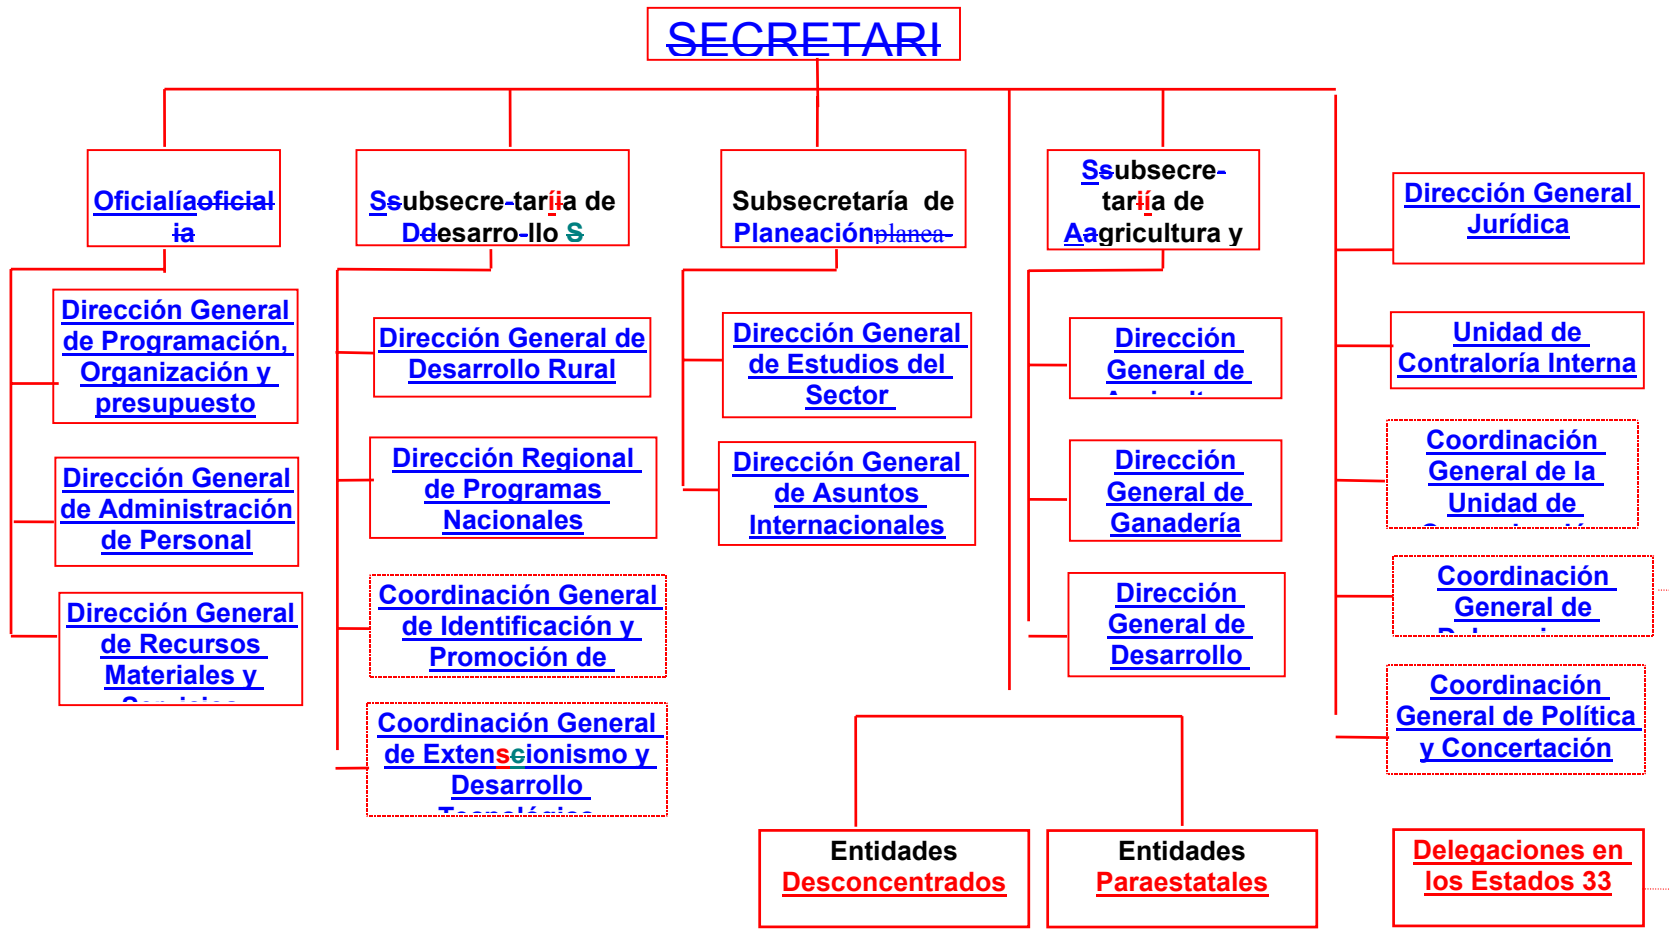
SECRETARI

Oficialíaoficialía

Ssubsecre-taríia de Ddesarro-llo S

Subsecretaría de Planeaciónplanea-

Ssubsecre-taría de Aagricultura y

Dirección General Jurídica

Dirección General de Programación, Organización y presupuesto

Dirección General de Administración de Personal

Dirección General de Recursos Materiales y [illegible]

Dirección General de Desarrollo Rural

Dirección Regional de Programas Nacionales

Coordinación General de Identificación y Promoción de

Coordinación General de Extenscionismo y Desarrollo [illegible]

Dirección General de Estudios del Sector

Dirección General de Asuntos Internacionales

Dirección General de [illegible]

Dirección General de Ganadería

Dirección General de Desarrollo

Unidad de Contraloría Interna

Coordinación General de la Unidad de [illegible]

Coordinación General de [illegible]

Coordinación General de Política y Concertación

Entidades Desconcentrados

Entidades Paraestatales

Delegaciones en los Estados 33